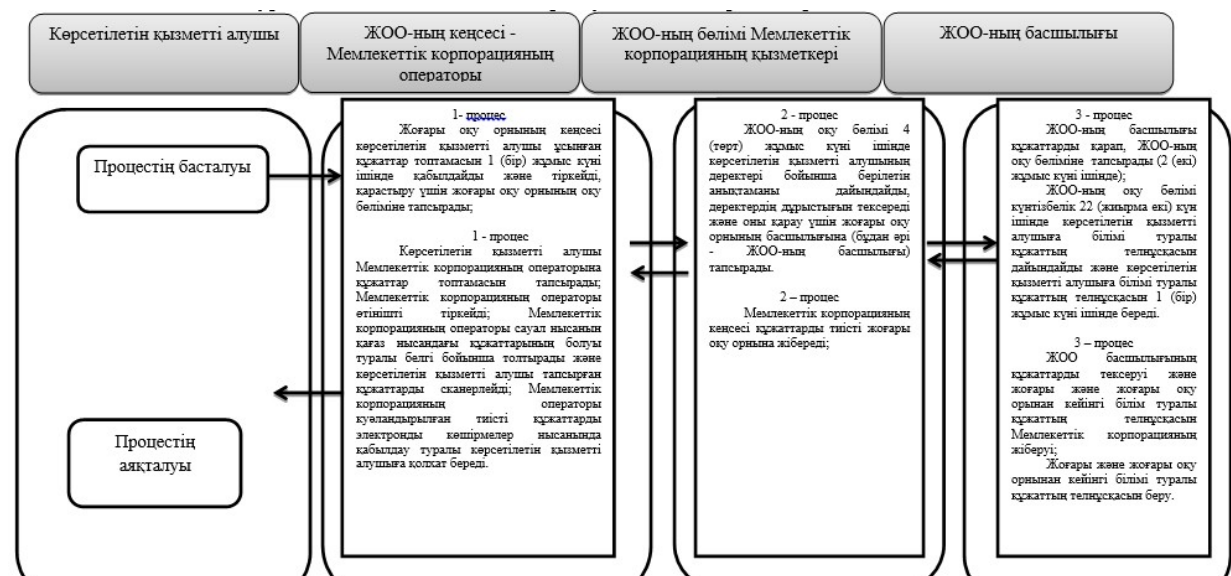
Көрсетілетін қызметті алушы

ЖОО-ның кеңсесі - Мемлекеттік корпорацияның операторы

ЖОО-ның бөлімі Мемлекеттік корпорацияның қызметкері

ЖОО-ның басшылығы

Процестің басталуы

Процестің аяқталуы

1- процес
Жоғары оқу орнының кеңсесі көрсетілетін қызметті алушы ұсынған құжаттар топтамасын 1 (бір) жұмыс күні ішінде қабылдайды және тіркейді, қарастыру үшін жоғары оқу орнының оқу бөліміне тапсырады;

1 - процес
Көрсетілетін қызметті алушы Мемлекеттік корпорацияның операторына құжаттар топтамасын тапсырады; Мемлекеттік корпорацияның операторы өтінішті тіркейді; Мемлекеттік корпорацияның операторы сауал нысанын қағаз нысандағы құжаттарының болуы туралы белгі бойынша толтырады және көрсетілетін қызметті алушы тапсырған құжаттарды сканерлейді; Мемлекеттік корпорацияның операторы куәландырылған тиісті құжаттарды электронды көшірмелер нысанында қабылдау туралы көрсетілетін қызметті алушыға қолхат береді.

2 - процес
ЖОО-ның оқу бөлімі 4 (төрт) жұмыс күні ішінде көрсетілетін қызметті алушының деректері бойынша берілетін анықтаманы дайындайды, деректердің дұрыстығын тексереді және оны қарау үшін жоғары оқу орнының басшылығына (бұдан әрі - ЖОО-ның басшылығы) тапсырады.

2 – процес
Мемлекеттік корпорацияның кеңсесі құжаттарды тиісті жоғары оқу орнына жібереді;

3 - процес
ЖОО-ның басшылығы құжаттарды қарап, ЖОО-ның оқу бөліміне тапсырады (2 (екі) жұмыс күні ішінде);
ЖОО-ның оқу бөлімі күнтізбелік 22 (жиырма екі) күн ішінде көрсетілетін қызметті алушыға білімі туралы құжаттың телнұсқасын дайындайды және көрсетілетін қызметті алушыға білімі туралы құжаттың телнұсқасын 1 (бір) жұмыс күні ішінде береді.

3 – процес
ЖОО басшылығының құжаттарды тексеруі және жоғары және жоғары оқу орынан кейінгі білім туралы құжаттың телнұсқасын Мемлекеттік корпорацияның жіберуі;
Жоғары және жоғары оқу орнынан кейінгі білімі туралы құжаттың телнұсқасын беру.